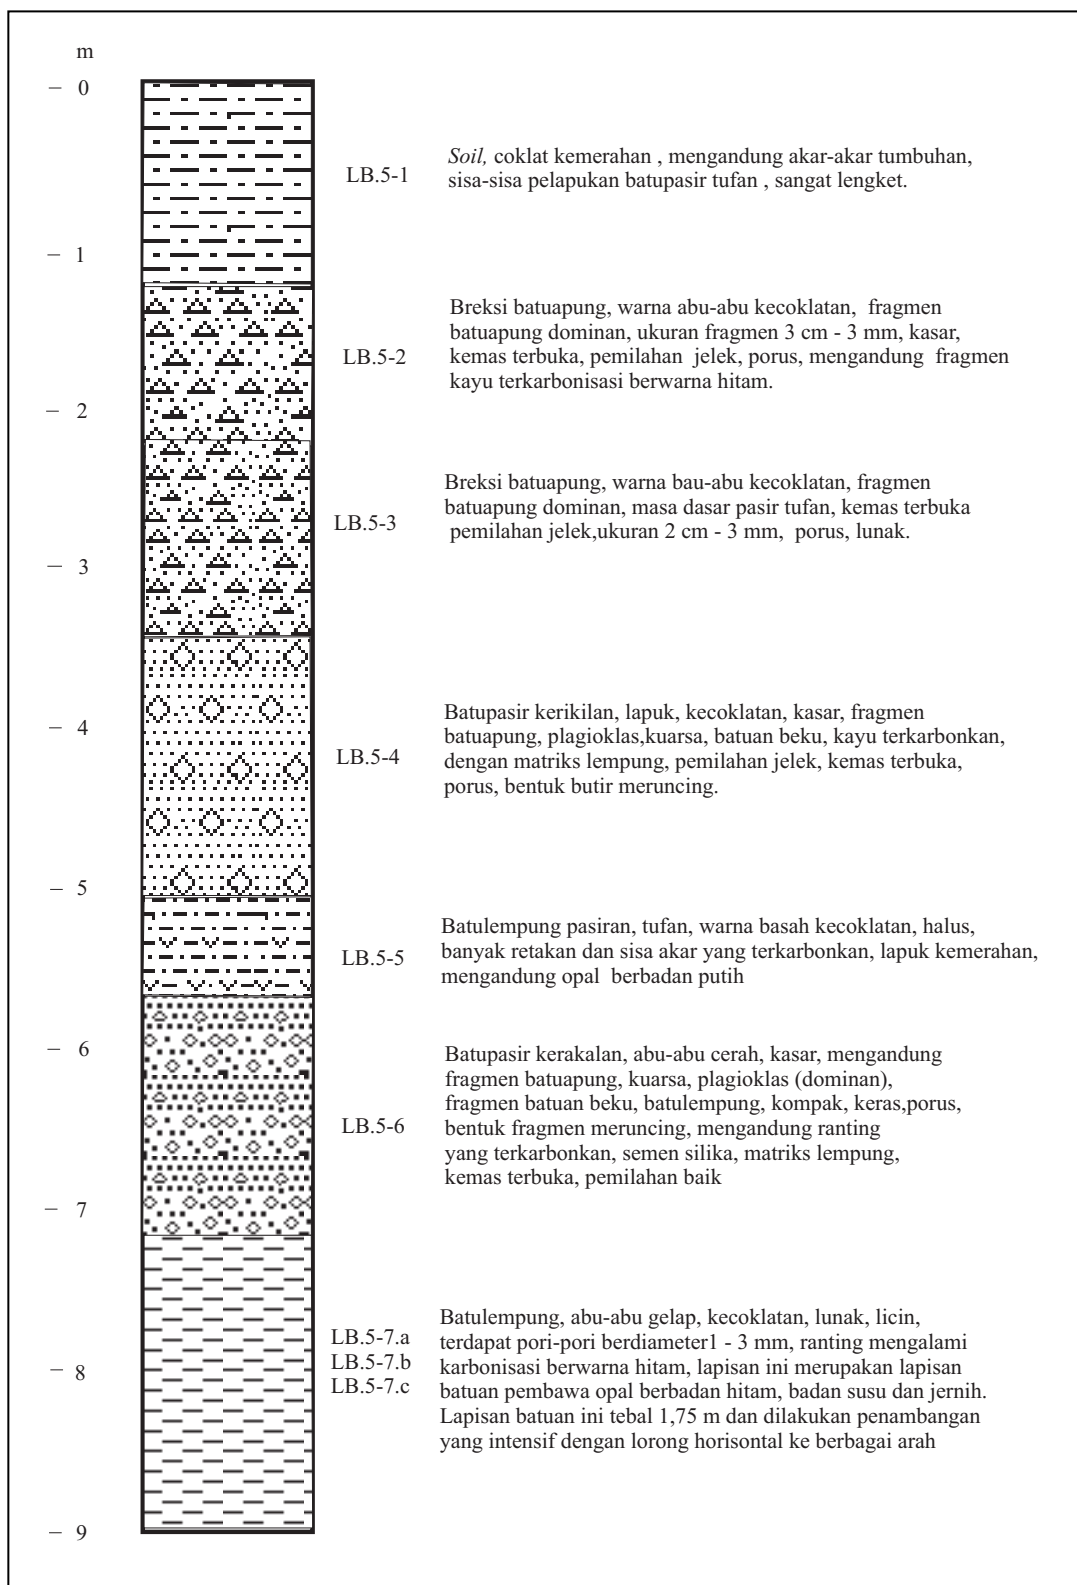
m

0

1

2

3

4

5

6

7

8

9

LB.5-1

*Soil,* coklat kemerahan , mengandung akar-akar tumbuhan, sisa-sisa pelapukan batupasir tufan , sangat lengket.

LB.5-2

Breksi batuapung, warna abu-abu kecoklatan, fragmen batuapung dominan, ukuran fragmen 3 cm - 3 mm, kasar, kemas terbuka, pemilahan jelek, porus, mengandung fragmen kayu terkarbonisasi berwarna hitam.

LB.5-3

Breksi batuapung, warna bau-abu kecoklatan, fragmen batuapung dominan, masa dasar pasir tufan, kemas terbuka pemilahan jelek,ukuran 2 cm - 3 mm, porus, lunak.

LB.5-4

Batupasir kerikilan, lapuk, kecoklatan, kasar, fragmen batuapung, plagioklas,kuarsa, batuan beku, kayu terkarbonkan, dengan matriks lempung, pemilahan jelek, kemas terbuka, porus, bentuk butir meruncing.

LB.5-5

Batulempung pasiran, tufan, warna basah kecoklatan, halus, banyak retakan dan sisa akar yang terkarbonkan, lapuk kemerahan, mengandung opal berbadan putih

LB.5-6

Batupasir kerakalan, abu-abu cerah, kasar, mengandung fragmen batuapung, kuarsa, plagioklas (dominan), fragmen batuan beku, batulempung, kompak, keras,porus, bentuk fragmen meruncing, mengandung ranting yang terkarbonkan, semen silika, matriks lempung, kemas terbuka, pemilahan baik

LB.5-7.a
LB.5-7.b
LB.5-7.c

Batulempung, abu-abu gelap, kecoklatan, lunak, licin, terdapat pori-pori berdiameter1 - 3 mm, ranting mengalami karbonisasi berwarna hitam, lapisan ini merupakan lapisan batuan pembawa opal berbadan hitam, badan susu dan jernih. Lapisan batuan ini tebal 1,75 m dan dilakukan penambangan yang intensif dengan lorong horisontal ke berbagai arah